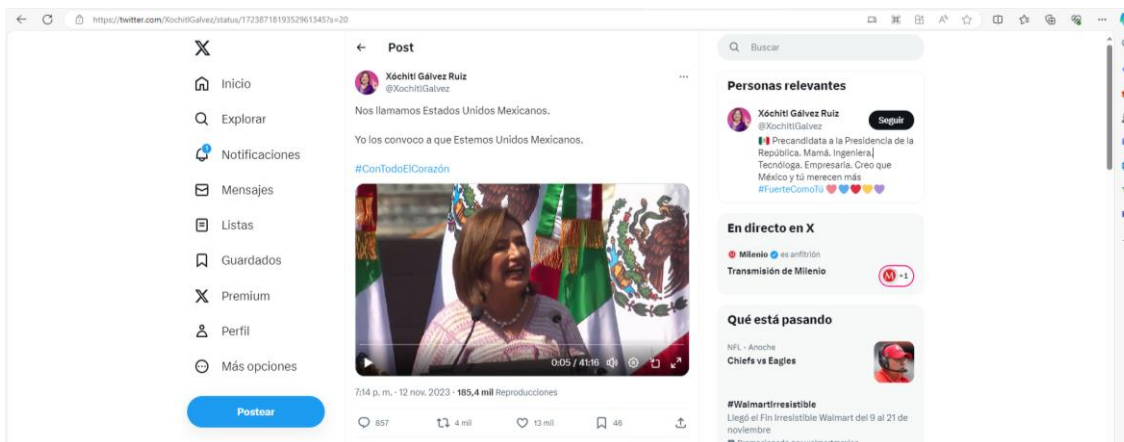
https://twitter.com/XochitlGalvez/status/1723871819352961345?s=20

Inicio
Explorar
Notificaciones
Mensajes
Listas
Guardados
Premium
Perfil
Más opciones
Postear

Post

Xóchitl Gálvez Ruiz
@XochitlGalvez

Nos llamamos Estados Unidos Mexicanos.

Yo los convoco a que Estemos Unidos Mexicanos.

#ConTodoElCorazón

0:05 / 41:16

7:14 p. m. · 12 nov. 2023 · 185,4 mil Reproducciones

857 4 mil 13 mil 46

Buscar

Personas relevantes

Xóchitl Gálvez Ruiz
@XochitlGalvez
Seguir
Precandidata a la Presidencia de la República. Mamá. Ingeniera. Tecnóloga. Empresaria. Creo que México y tú merecen más #FuerteComoTú

En directo en X

Milenio es anfitrión
Transmisión de Milenio
+1

Qué está pasando

NFL · Anoche
Chiefs vs Eagles

#WalmartIrresistible
Llegó el Fin Irresistible Walmart del 9 al 21 de noviembre
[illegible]